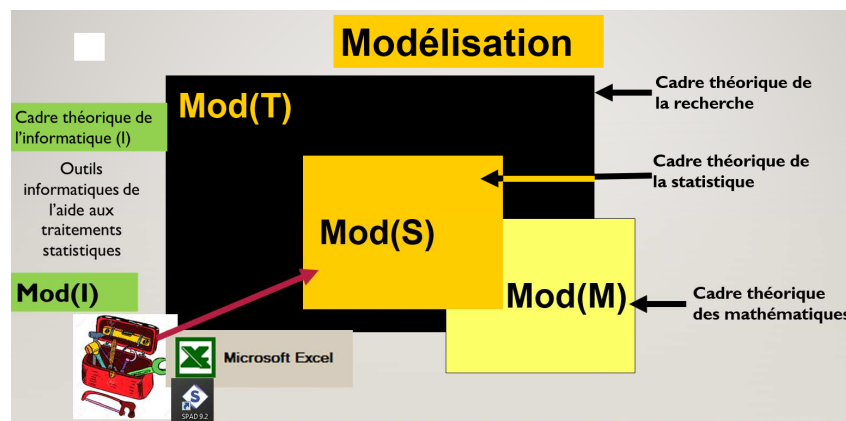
Modélisation

Cadre théorique de l'informatique (I)

Outils informatiques de l'aide aux traitements statistiques

Mod(I)

Mod(T)

Cadre théorique de la recherche

Mod(S)

Cadre théorique de la statistique

Mod(M)

Cadre théorique des mathématiques

Microsoft Excel

SPAD 9.2